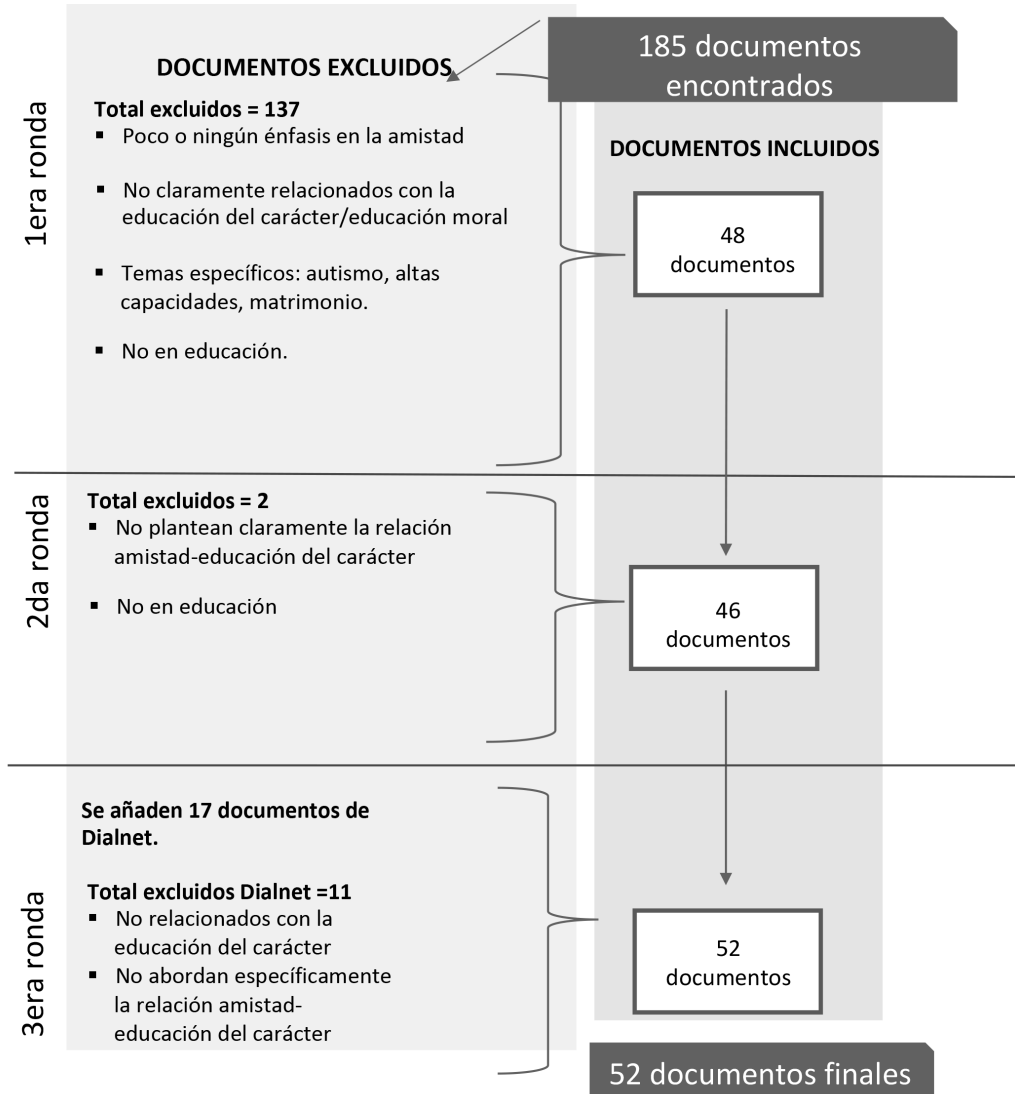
185 documentos encontrados

DOCUMENTOS EXCLUIDOS

DOCUMENTOS INCLUIDOS

1era ronda

Total excluidos = 137
▪ Poco o ningún énfasis en la amistad
▪ No claramente relacionados con la educación del carácter/educación moral
▪ Temas específicos: autismo, altas capacidades, matrimonio.
▪ No en educación.

48 documentos

2da ronda

Total excluidos = 2
▪ No plantean claramente la relación amistad-educación del carácter
▪ No en educación

46 documentos

3era ronda

Se añaden 17 documentos de Dialnet.

Total excluidos Dialnet =11
▪ No relacionados con la educación del carácter
▪ No abordan específicamente la relación amistad-educación del carácter

52 documentos

52 documentos finales